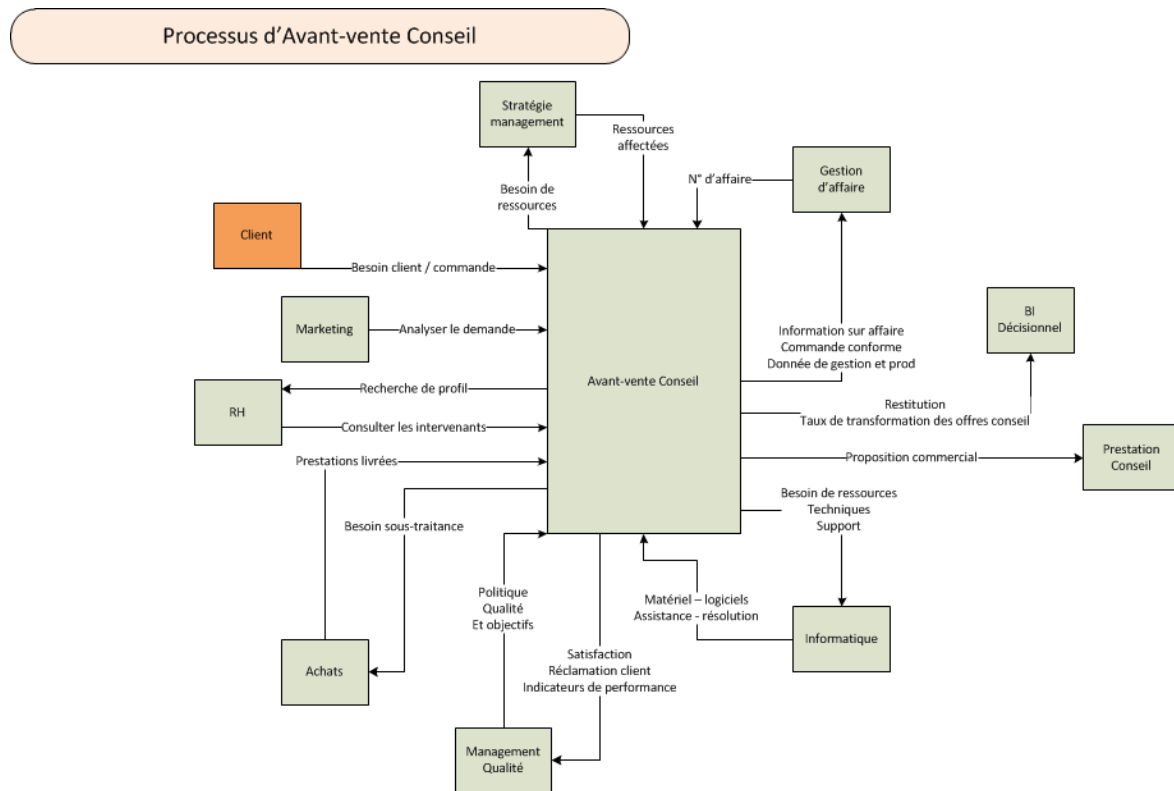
Processus d'Avant-vente Conseil

Stratégie management

Ressources affectées

Besoin de ressources

N° d'affaire

Gestion d'affaire

Client

Besoin client / commande

Marketing

Analyser le demande

RH

Recherche de profil

Consulter les intervenants

Prestations livrées

Besoin sous-traitance

Avant-vente Conseil

Information sur affaire
Commande conforme
Donnée de gestion et prod

BI
Décisionnel

Restitution
Taux de transformation des offres conseil

Proposition commercial

Prestation Conseil

Besoin de ressources
Techniques
Support

Politique
Qualité
Et objectifs

Matériel – logiciels
Assistance - résolution

Informatique

Achats

Satisfaction
Réclamation client
Indicateurs de performance

Management Qualité